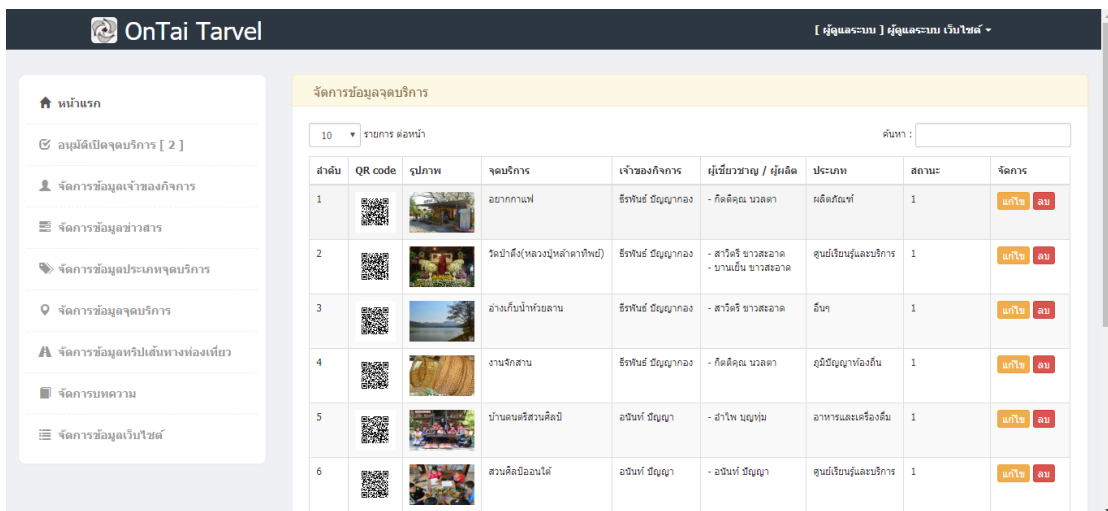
OnTai Tarvel

[ ผู้ดูแลระบบ ] ผู้ดูแลระบบ เว็บไซต์

หน้าแรก
อนุมัติเปิดจุดบริการ [ 2 ]
จัดการข้อมูลเจ้าของกิจการ
จัดการข้อมูลข่าวสาร
จัดการข้อมูลประเภทจุดบริการ
จัดการข้อมูลจุดบริการ
จัดการข้อมูลทริปเส้นทางท่องเที่ยว
จัดการบทความ
จัดการข้อมูลเว็บไซต์

จัดการข้อมูลจุดบริการ

10 รายการ ต่อหน้า

ค้นหา :

| ลำดับ | QR code | รูปภาพ | จุดบริการ | เจ้าของกิจการ | ผู้เชี่ยวชาญ / ผู้ผลิต | ประเภท | สถานะ | จัดการ |
|---|---|---|---|---|---|---|---|---|
| 1 | | | อยากกาแฟ | ธีรพันธ์ ปัญญากอง | - กิตติคุณ นวลตา | ผลิตภัณฑ์ | 1 | แก้ไข ลบ |
| 2 | | | วัดป่าตึง(หลวงปู่หล้าตาทิพย์) | ธีรพันธ์ ปัญญากอง | - สาวิตรี ขาวสะอาด - บานเย็น ขาวสะอาด | ศูนย์เรียนรู้และบริการ | 1 | แก้ไข ลบ |
| 3 | | | อ่างเก็บน้ำห้วยลาน | ธีรพันธ์ ปัญญากอง | - สาวิตรี ขาวสะอาด | อื่นๆ | 1 | แก้ไข ลบ |
| 4 | | | งานจักสาน | ธีรพันธ์ ปัญญากอง | - กิตติคุณ นวลตา | ภูมิปัญญาท้องถิ่น | 1 | แก้ไข ลบ |
| 5 | | | บ้านดนตรีสวนศิลป์ | อนันท์ ปัญญา | - ลำไพ บุญทุ่ม | อาหารและเครื่องดื่ม | 1 | แก้ไข ลบ |
| 6 | | | สวนศิลป์ออนใต้ | อนันท์ ปัญญา | - อนันท์ ปัญญา | ศูนย์เรียนรู้และบริการ | 1 | แก้ไข ลบ |